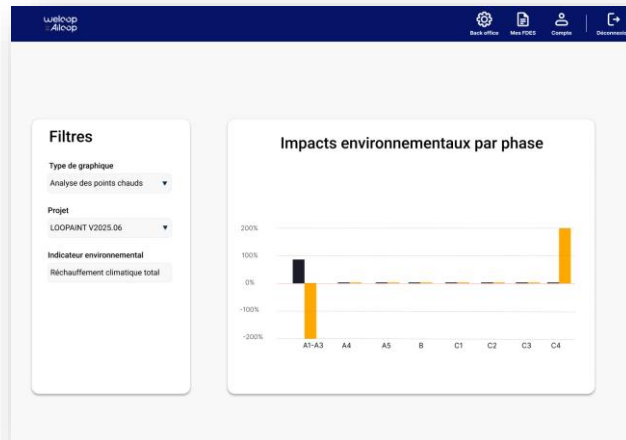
weloop
Aileap

Back office
Mes FDES
Compte
Déconnexi

Filtres

Type de graphique
Analyse des points chauds ▾

Projet
LOOPAINT V2025.06 ▾

Indicateur environnemental
Réchauffement climatique total

Impacts environnementaux par phase

200%
100%
0%
-100%
-200%

A1-A3
A4
A5
B
C1
C2
C3
C4